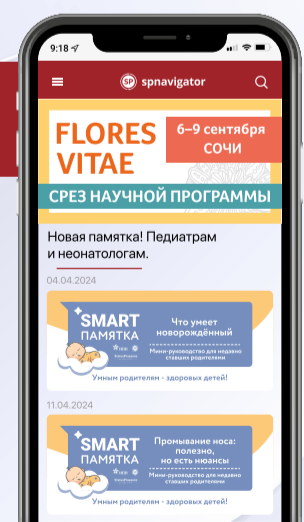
9:18

spnavigator

FLORES VITAE

6–9 сентября СОЧИ

СРЕЗ НАУЧНОЙ ПРОГРАММЫ

Новая памятка! Педиатрам и неонатологам.

04.04.2024

SMART ПАМЯТКА

Что умеет новорождённый

Мини-руководство для недавно ставших родителями

Умным родителям - здоровых детей!

11.04.2024

SMART ПАМЯТКА

Промывание носа: полезно, но есть нюансы

Мини-руководство для недавно ставших родителями

Умным родителям - здоровых детей!